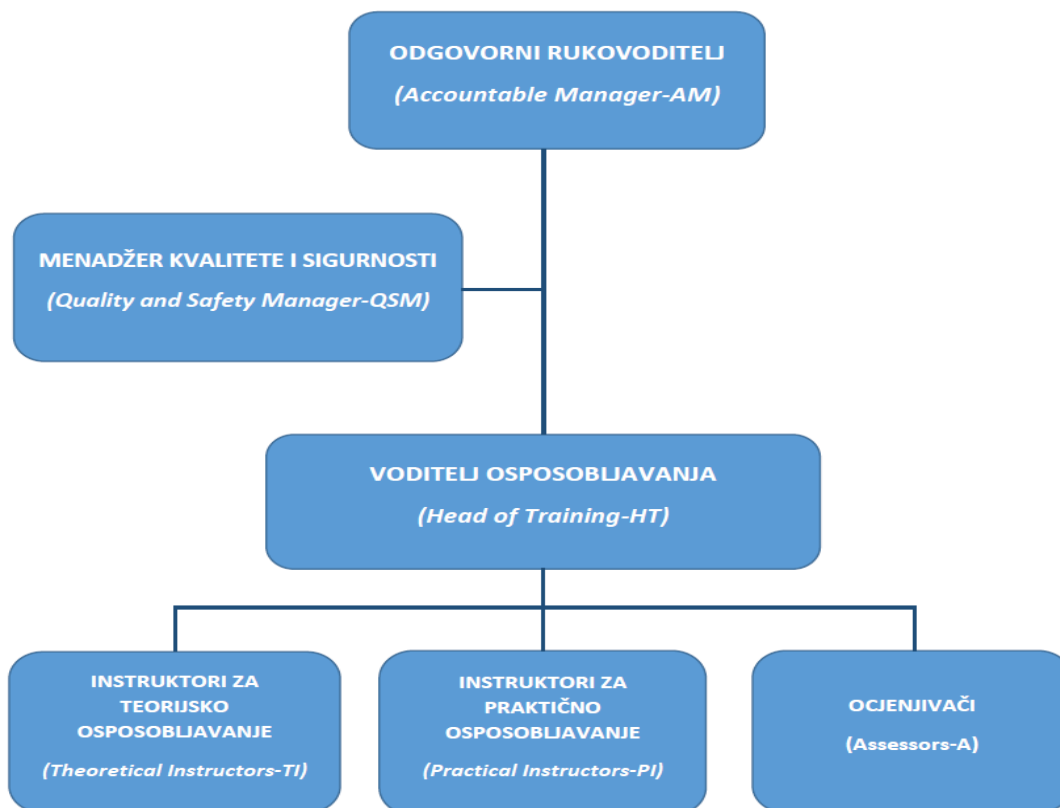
ODGOVORNI RUKOVODITELJ
(Accountable Manager-AM)

MENADŽER KVALITETE I SIGURNOSTI
(Quality and Safety Manager-QSM)

VODITELJ OSPOSOBLJAVANJA
(Head of Training-HT)

INSTRUKTORI ZA TEORIJSKO OSPOSOBLJAVANJE
(Theoretical Instructors-TI)

INSTRUKTORI ZA PRAKTIČNO OSPOSOBLJAVANJE
(Practical Instructors-PI)

OCJENJIVAČI
(Assessors-A)